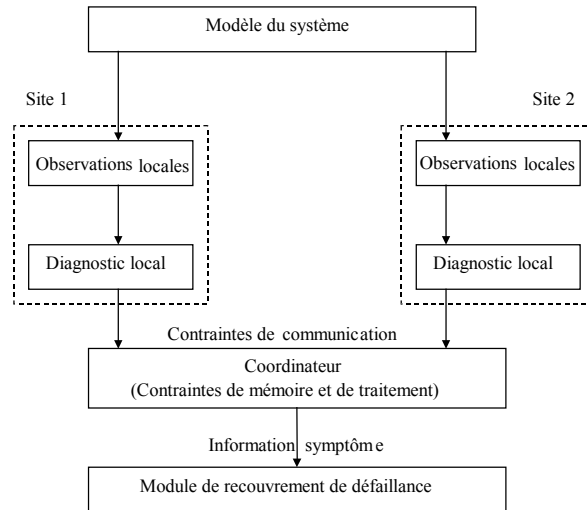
Modèle du système

Site 1

Site 2

Observations locales

Diagnostic local

Observations locales

Diagnostic local

Contraintes de communication

Coordinateur
(Contraintes de mémoire et de traitement)

Information symptôme

Module de recouvrement de défaillance